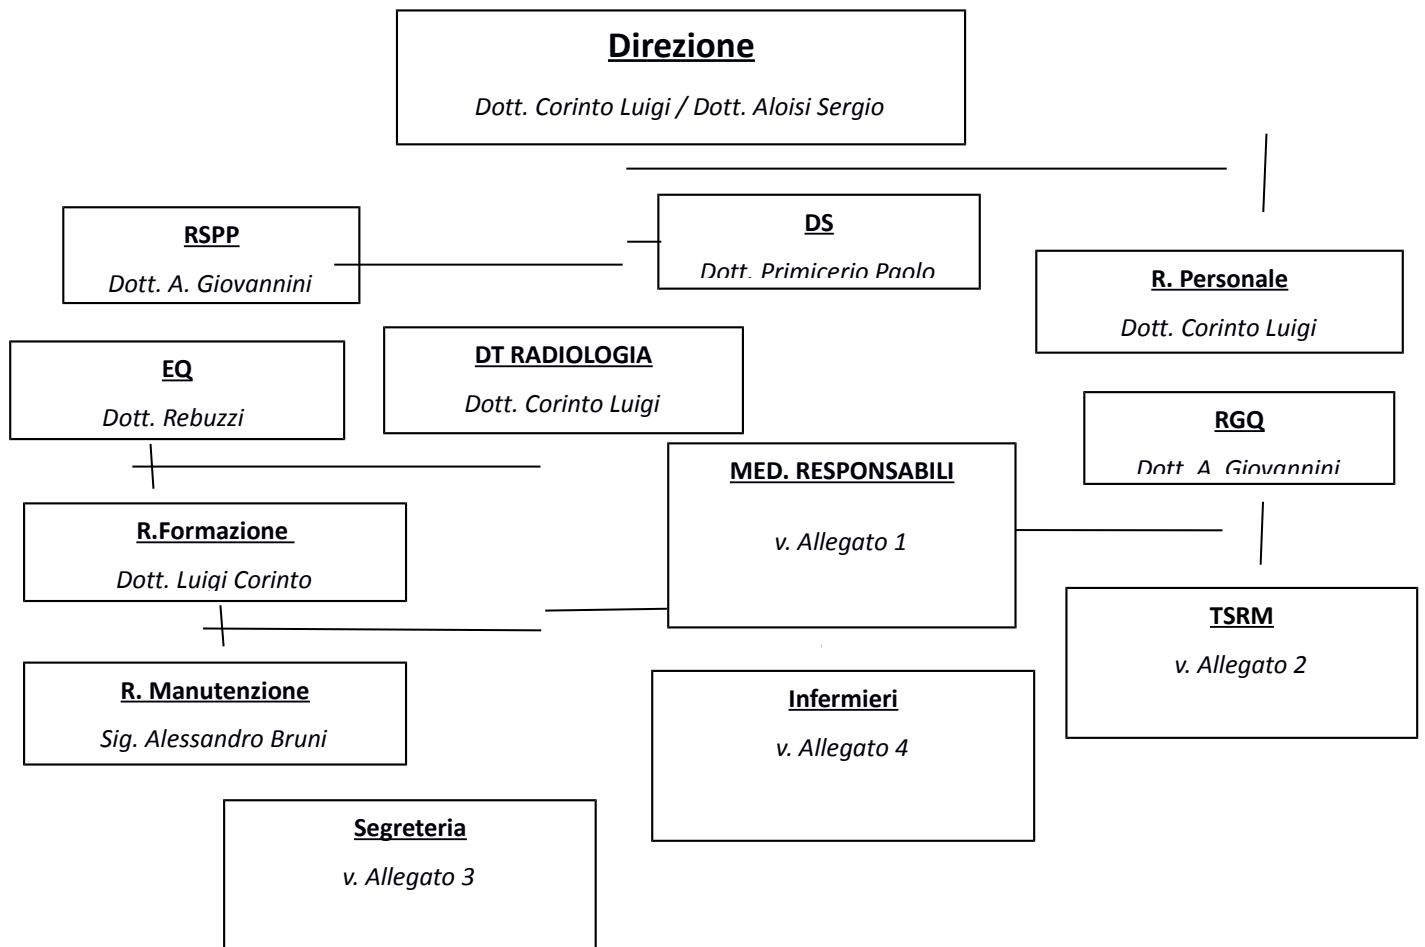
Direzione

Dott. Corinto Luigi / Dott. Aloisi Sergio

RSPP

Dott. A. Giovannini

DS

Dott. Primicerio Paolo

R. Personale

Dott. Corinto Luigi

EQ

Dott. Rebuzzi

DT RADIOLOGIA

Dott. Corinto Luigi

RGQ

Dott. A. Giovannini

MED. RESPONSABILI

v. Allegato 1

R.Formazione

Dott. Luigi Corinto

TSRM

v. Allegato 2

R. Manutenzione

Sig. Alessandro Bruni

Infermieri

v. Allegato 4

Segreteria

v. Allegato 3